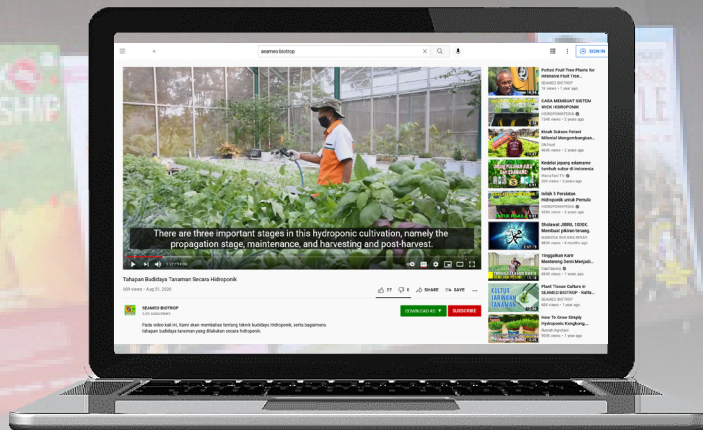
seameo biotrop

SIGN IN

There are three important stages in this hydroponic cultivation, namely the propagation stage, maintenance, and harvesting and post-harvest.

Tahapan Budidaya Tanaman Secara Hidroponik

609 views · Aug 31, 2020

77 0 SHARE SAVE

SEAMEO BIOTROP

DOWNLOAD AS SUBSCRIBE

Pada video kali ini, Kami akan membahas tentang teknik budidaya Hidroponik, serta bagaimana tahapan budidaya tanaman yang dilakukan secara hidroponik.

Pottest Fruit Tree Plants for Intensive Fruit Tree...
SEAMEO BIOTROP

CARA MEMBUAT SISTEM WICK HIDROPONIK
HIDROPONIKPEDIA

Kisah Sukses Petani Milenial Mengembangkan...

Kedelai jepang edamame tembus ekspor di indonesia

Inilah 5 Peralatan Hidroponik untuk Pemula
HIDROPONIKPEDIA

Modawali JIBRIL 1000X, Membuat pikiran tenang.

Tinggalkan Karir Menterang Demi Menjadi...

Plant Tissue Culture in SEAMEO BIOTROP – Kultu...
SEAMEO BIOTROP

How To Grow Simply Hydroponic Kangkong...

KULTUR JARINGAN TANAMAN